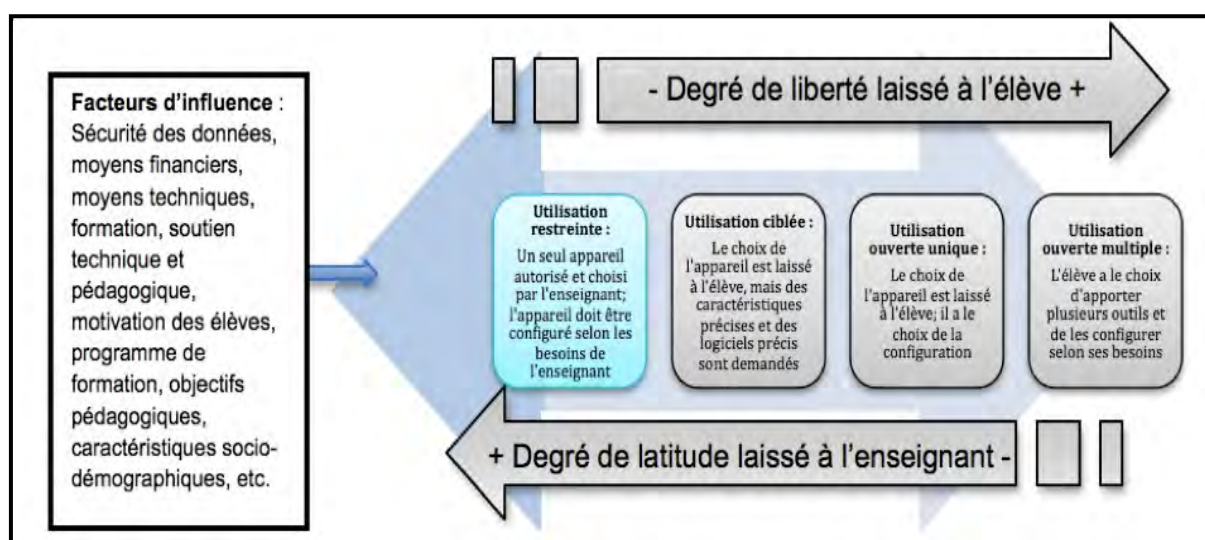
**Facteurs d'influence** : Sécurité des données, moyens financiers, moyens techniques, formation, soutien technique et pédagogique, motivation des élèves, programme de formation, objectifs pédagogiques, caractéristiques socio-démographiques, etc.

- Degré de liberté laissé à l'élève +

**Utilisation restreinte :**
Un seul appareil autorisé et choisi par l'enseignant; l'appareil doit être configuré selon les besoins de l'enseignant

**Utilisation ciblée :**
Le choix de l'appareil est laissé à l'élève, mais des caractéristiques précises et des logiciels précis sont demandés

**Utilisation ouverte unique :**
Le choix de l'appareil est laissé à l'élève; il a le choix de la configuration

**Utilisation ouverte multiple :**
L'élève a le choix d'apporter plusieurs outils et de les configurer selon ses besoins

+ Degré de latitude laissé à l'enseignant -